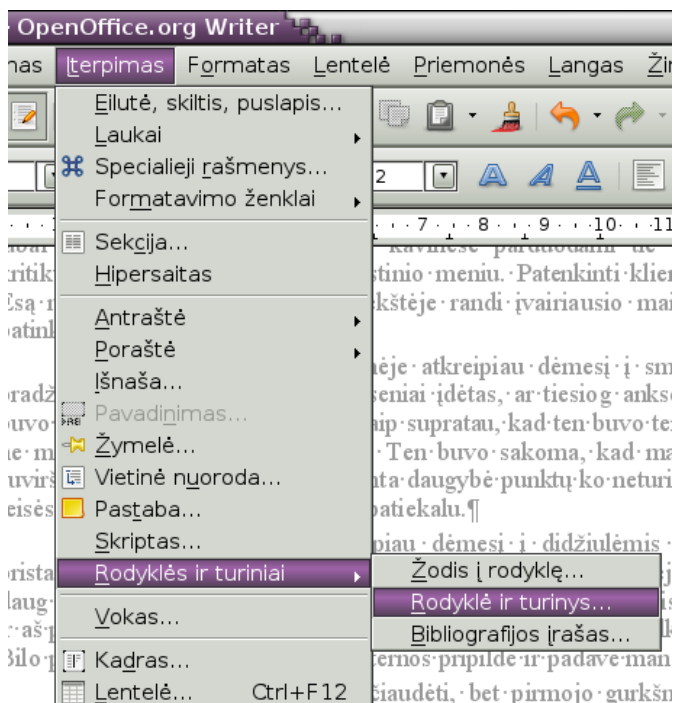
OpenOffice.org Writer

nas Įterpimas Formatas Lentelė Priemonės Langas Žin

Eilutė, skiltis, puslapis...
Laukai
Specialieji rašmenys...
Formatavimo ženklai
Sekcija...
Hipersaitas
Antraštė
Poraštė
Išnaša...
Pavadinimas...
Žymelė...
Vietinė nuoroda...
Pastaba...
Skriptas...
Rodyklės ir turiniai
Vokas...
Kadras...
Lentelė... Ctrl+F12

Žodis į rodyklę...
Rodyklė ir turinys...
Bibliografijos įrašas...

2

7 · 8 · 9 · 10 · 11

kavinėse parduodami tie
ritik stinio meniu. Patenkinti klien
Esą r kštėje randi įvairiausio ma
atink

nėje atkreipiau dėmesį į sm
radž seniai įdėtas, ar tiesiog anks
uvo aip supratau, kad ten buvo te
e m Ten buvo sakoma, kad ma
uvirš nta daugybė punktų ko neturi
eisės patiekalu.¶

piau dėmesį į didžiulėmis
rista
laug
aš p
Bilo p ternos pripilde ir padave man
čiaudėti, bet pirmojo gurkšn